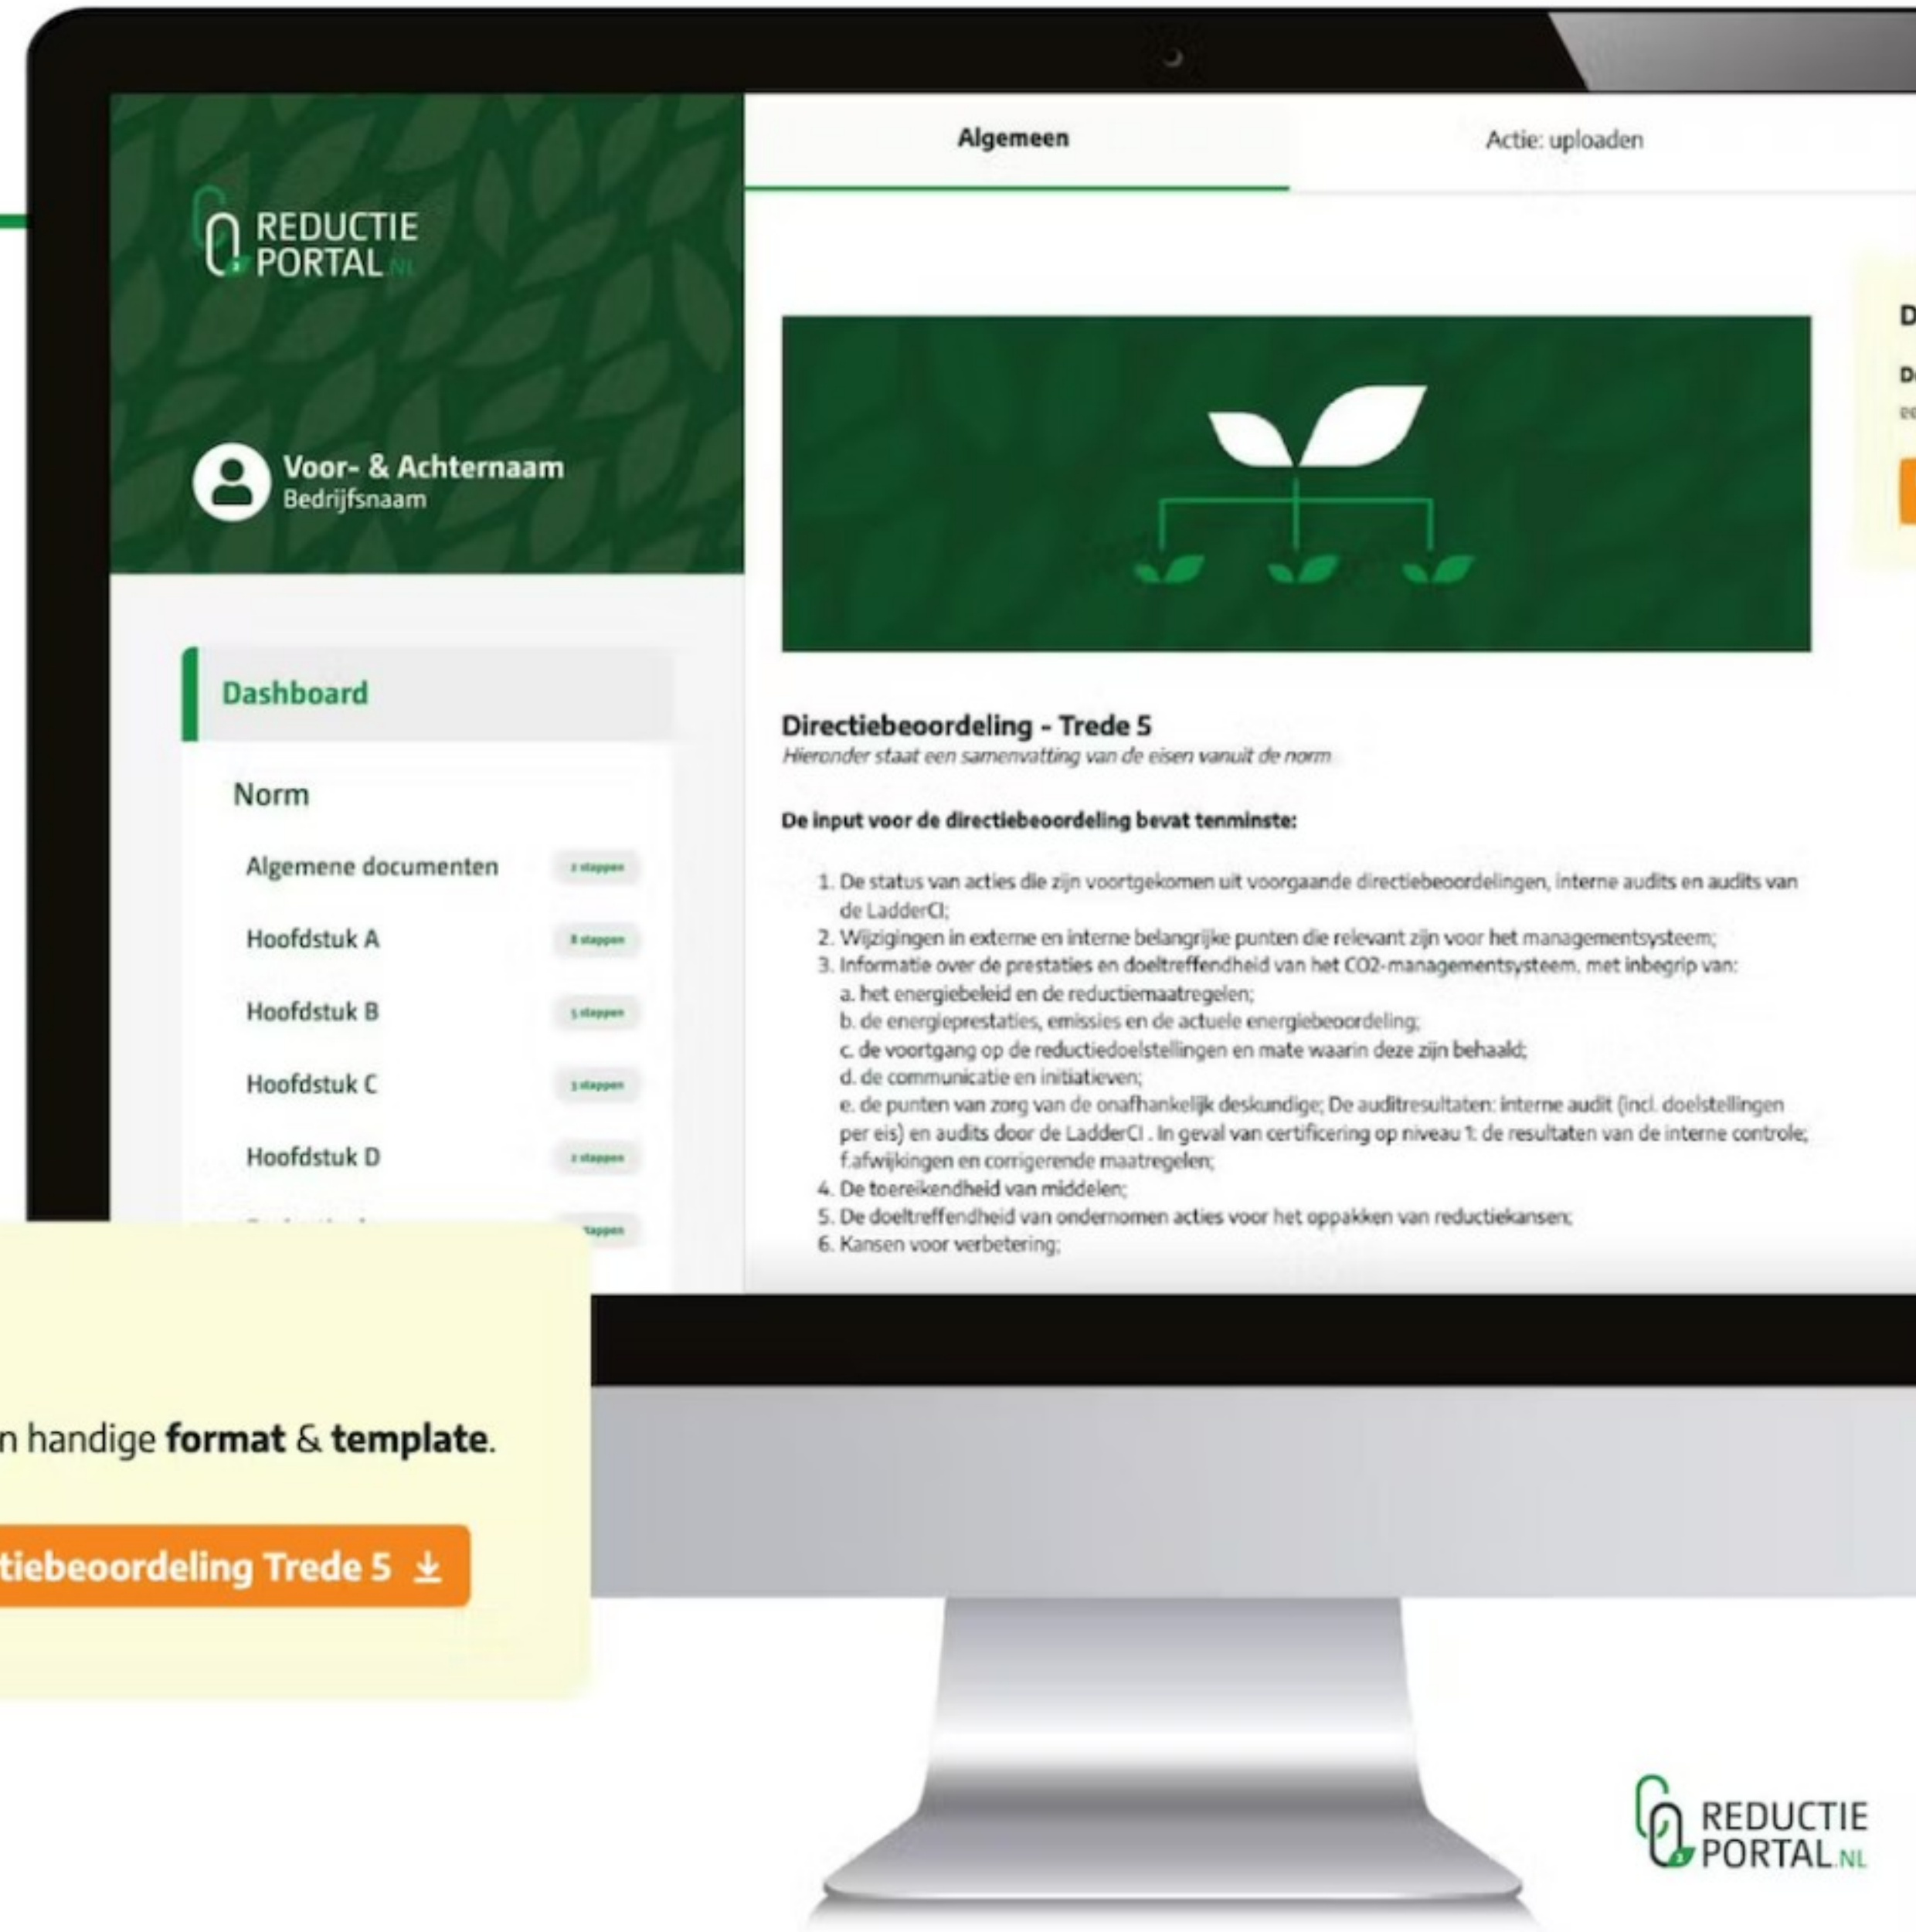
Algemeen

Actie: uploaden

REDUCTIE PORTAL.NL

Voor- & Achternaam
Bedrijfsnaam

Dashboard

Norm

Algemene documenten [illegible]

Hoofdstuk A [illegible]

Hoofdstuk B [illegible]

Hoofdstuk C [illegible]

Hoofdstuk D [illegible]

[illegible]

Directiebeoordeling - Trede 5
Hieronder staat een samenvatting van de eisen vanuit de norm

De input voor de directiebeoordeling bevat tenminste:

1. De status van acties die zijn voortgekomen uit voorgaande directiebeoordelingen, interne audits en audits van de LadderCI;
2. Wijzigingen in externe en interne belangrijke punten die relevant zijn voor het managementsysteem;
3. Informatie over de prestaties en doeltreffendheid van het CO2-managementsysteem, met inbegrip van:
a. het energiebeleid en de reductiemaatregelen;
b. de energieprestaties, emissies en de actuele energiebeoordeling;
c. de voortgang op de reductiedoelstellingen en mate waarin deze zijn behaald;
d. de communicatie en initiatieven;
e. de punten van zorg van de onafhankelijk deskundige; De auditresultaten: interne audit (incl. doelstellingen per eis) en audits door de LadderCI . In geval van certificering op niveau 1: de resultaten van de interne controle;
f.afwijkingen en corrigerende maatregelen;
4. De toereikendheid van middelen;
5. De doeltreffendheid van ondernomen acties voor het oppakken van reductiekansen;
6. Kansen voor verbetering;

n handige format & template.

tiebeoordeling Trede 5

REDUCTIE PORTAL.NL